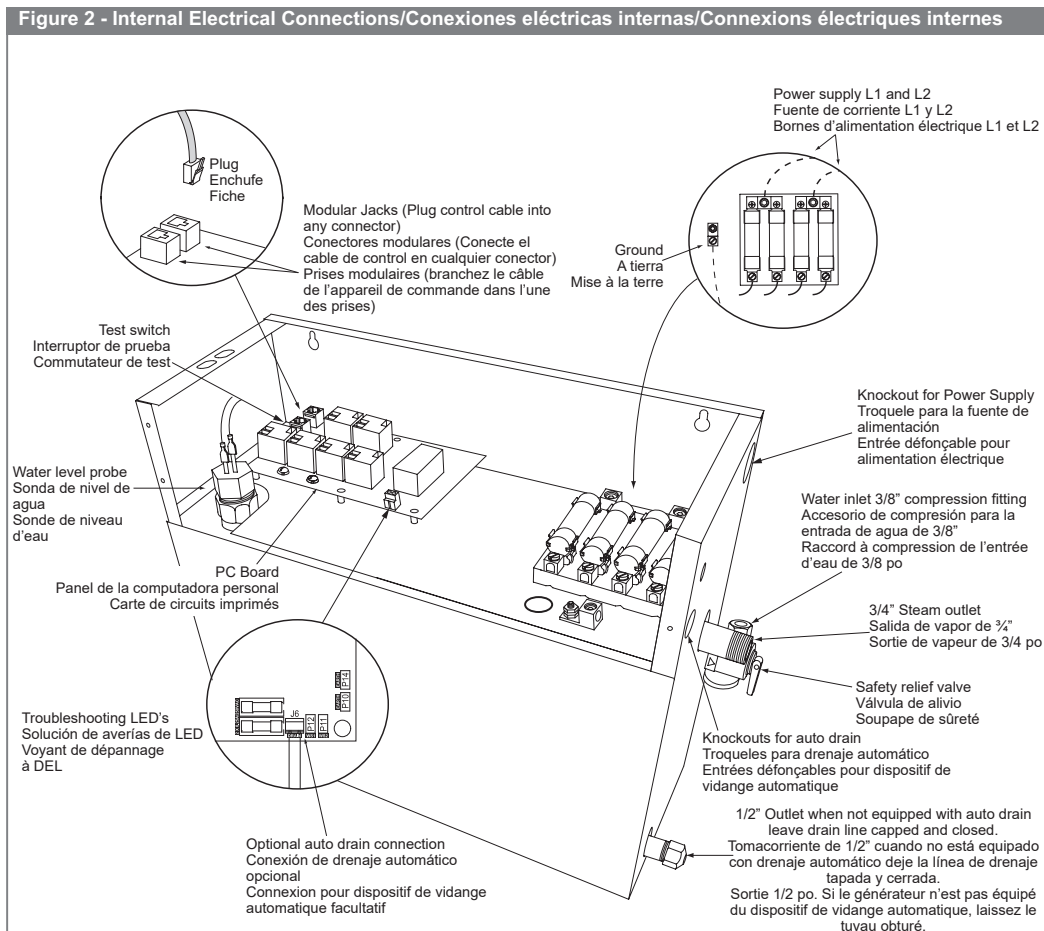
Figure 2 - Internal Electrical Connections/Conexiones eléctricas internas/Connexions électriques internes

Plug
Enchufe
Fiche

Modular Jacks (Plug control cable into any connector)
Conectores modulares (Conecte el cable de control en cualquier conector)
Prises modulaires (branchez le câble de l'appareil de commande dans l'une des prises)

Power supply L1 and L2
Fuente de corriente L1 y L2
Bornes d'alimentation électrique L1 et L2

Ground
A tierra
Mise à la terre

Test switch
Interruptor de prueba
Commutateur de test

Knockout for Power Supply
Troquele para la fuente de alimentación
Entrée défonçable pour alimentation électrique

Water level probe
Sonda de nivel de agua
Sonde de niveau d'eau

Water inlet 3/8" compression fitting
Accesorio de compresión para la entrada de agua de 3/8"
Raccord à compression de l'entrée d'eau de 3/8 po

PC Board
Panel de la computadora personal
Carte de circuits imprimés

3/4" Steam outlet
Salida de vapor de ¾"
Sortie de vapeur de 3/4 po

Safety relief valve
Válvula de alivio
Soupape de sûreté

J6
P12
P11
P10
P14

Troubleshooting LED's
Solución de averías de LED
Voyant de dépannage à DEL

Knockouts for auto drain
Troqueles para drenaje automático
Entrées défonçables pour dispositif de vidange automatique

1/2" Outlet when not equipped with auto drain leave drain line capped and closed.
Tomacorriente de 1/2" cuando no está equipado con drenaje automático deje la línea de drenaje tapada y cerrada.
Sortie 1/2 po. Si le générateur n'est pas équipé du dispositif de vidange automatique, laissez le tuyau obturé.

Optional auto drain connection
Conexión de drenaje automático opcional
Connexion pour dispositif de vidange automatique facultatif